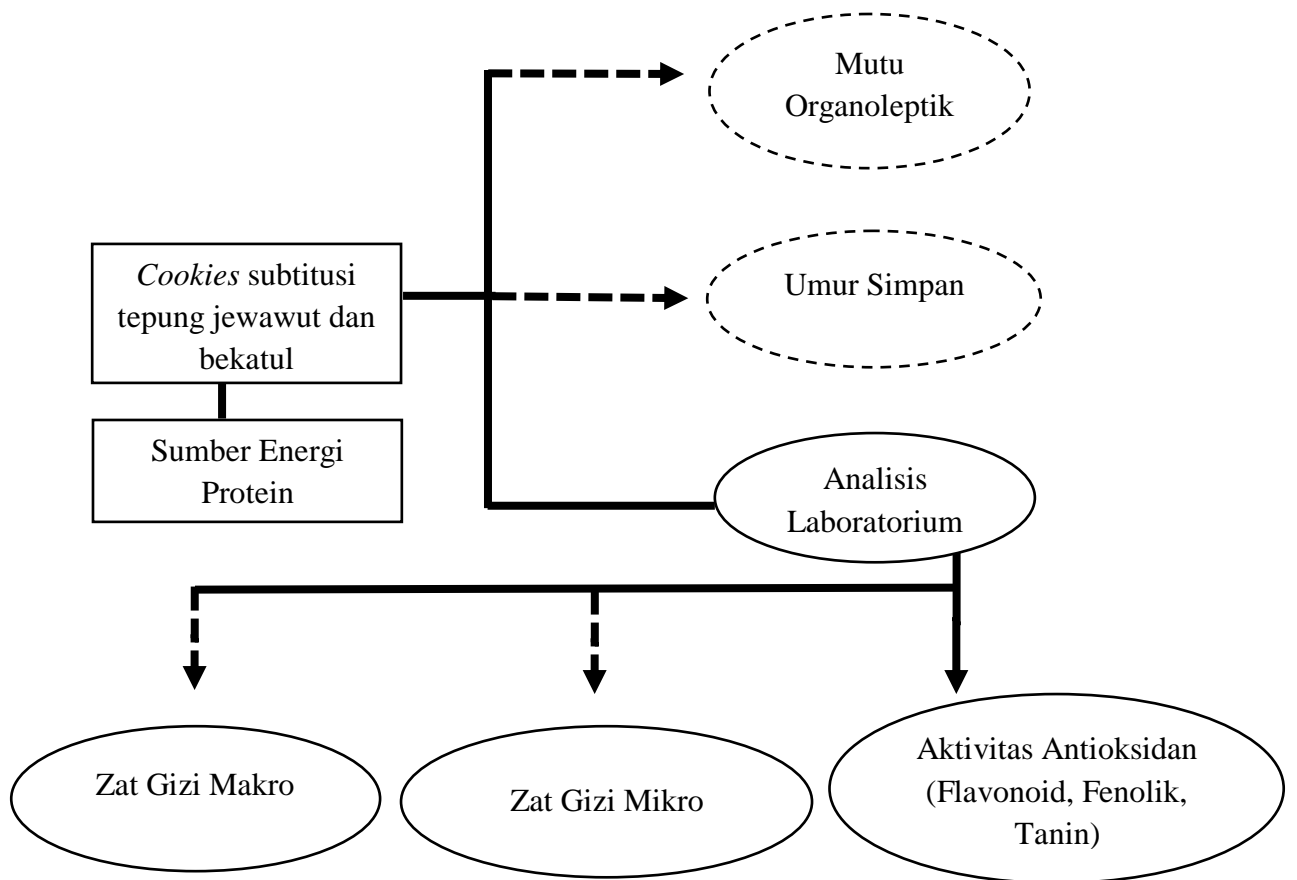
Mutu Organoleptik

Cookies subtitusi tepung jewawut dan bekatul

Umur Simpan

Sumber Energi Protein

Analisis Laboratorium

Zat Gizi Makro

Zat Gizi Mikro

Aktivitas Antioksidan (Flavonoid, Fenolik, Tanin)